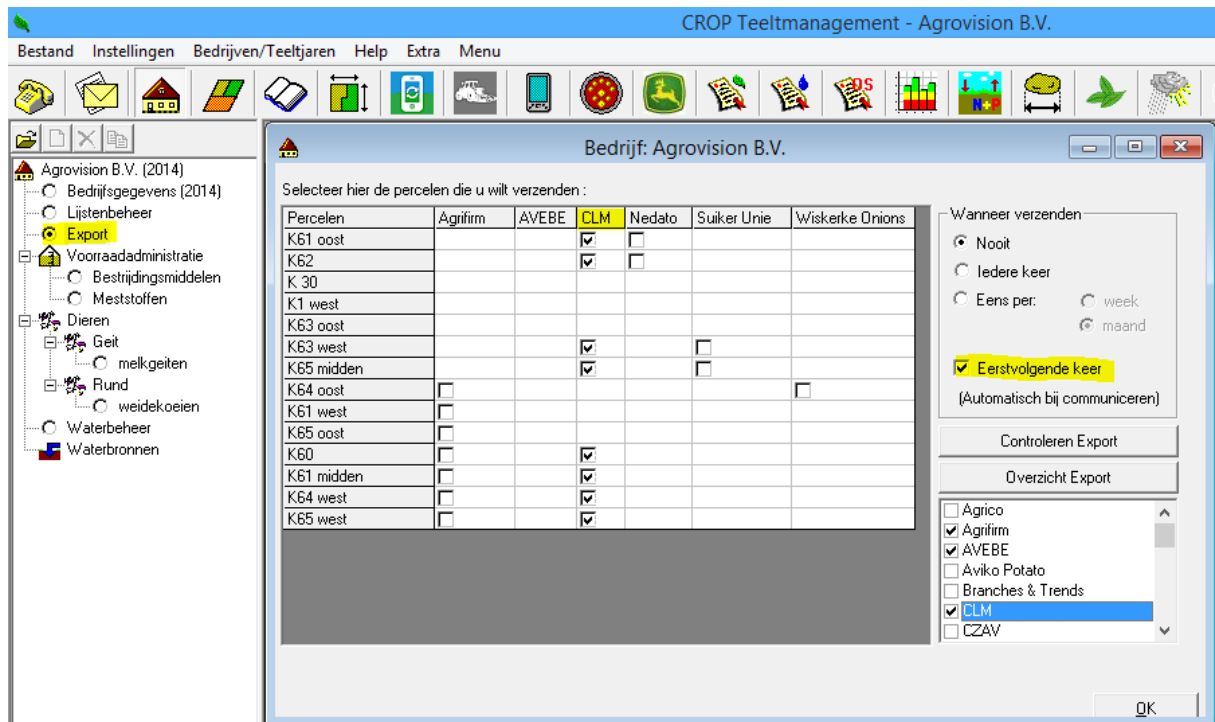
CROP Teeltmanagement - Agrovision B.V.

Bestand Instellingen Bedrijven/Teeltjaren Help Extra Menu

Agrovision B.V. (2014)
Bedrijfsgegevens (2014)
Lijstenbeheer
Export
Voorraadadministratie
Bestrijdingsmiddelen
Meststoffen
Dieren
Geit
melkgeiten
Rund
weidekoeien
Waterbeheer
Waterbronnen

Bedrijf: Agrovision B.V.

Selecteer hier de percelen die u wilt verzenden :

| Percelen | Agrifirm | AVEBE | CLM | Nedato | Suiker Unie | Wiskerke Onions |
|---|---|---|---|---|---|---|
| K61 oost | | | ☑ | ☐ | | |
| K62 | | | ☑ | ☐ | | |
| K 30 | | | | | | |
| K1 west | | | | | | |
| K63 oost | | | | | | |
| K63 west | | | ☑ | | ☐ | |
| K65 midden | | | ☑ | | ☐ | |
| K64 oost | ☐ | | | | | ☐ |
| K61 west | ☐ | | | | | |
| K65 oost | ☐ | | | | | |
| K60 | ☐ | | ☑ | | | |
| K61 midden | ☐ | | ☑ | | | |
| K64 west | ☐ | | ☑ | | | |
| K65 west | ☐ | | ☑ | | | |

Wanneer verzenden
Nooit
Iedere keer
Eens per:
week
maand
Eerstvolgende keer
(Automatisch bij communiceren)

Controleren Export
Overzicht Export

Agrico
Agrifirm
AVEBE
Aviko Potato
Branches & Trends
CLM
CZAV

OK